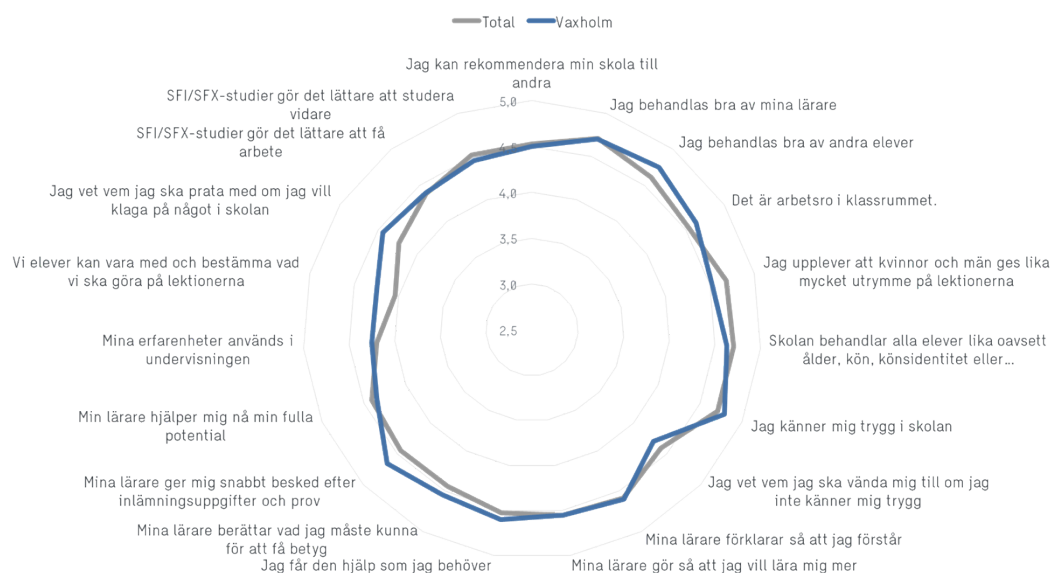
Total Vaxholm

Jag kan rekommendera min skola till andra

Jag behandlas bra av mina lärare

Jag behandlas bra av andra elever

Det är arbetsro i klassrummet.

Jag upplever att kvinnor och män ges lika mycket utrymme på lektionerna

Skolan behandlar alla elever lika oavsett ålder, kön, könsidentitet eller...

Jag känner mig trygg i skolan

Jag vet vem jag ska vända mig till om jag inte känner mig trygg

Mina lärare förklarar så att jag förstår

Mina lärare gör så att jag vill lära mig mer

Jag får den hjälp som jag behöver

Mina lärare berättar vad jag måste kunna för att få betyg

Mina lärare ger mig snabbt besked efter inlämningsuppgifter och prov

Min lärare hjälper mig nå min fulla potential

Mina erfarenheter används i undervisningen

Vi elever kan vara med och bestämma vad vi ska göra på lektionerna

Jag vet vem jag ska prata med om jag vill klaga på något i skolan

SFI/SFX-studier gör det lättare att få arbete

SFI/SFX-studier gör det lättare att studera vidare

5,0
4,5
4,0
3,5
3,0
2,5